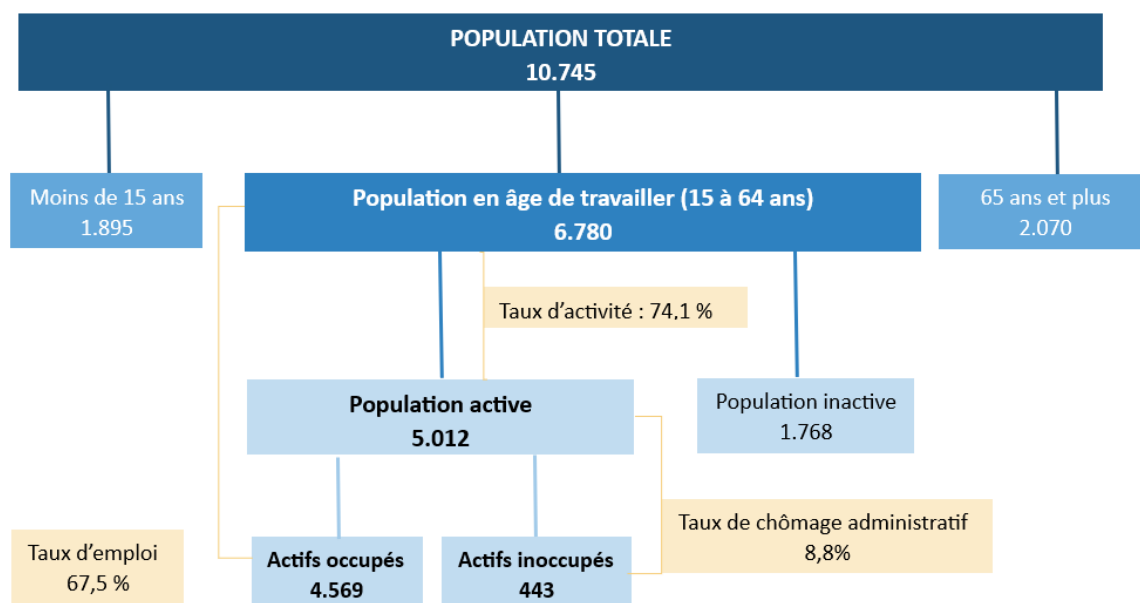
POPULATION TOTALE
10.745

Moins de 15 ans
1.895

Population en âge de travailler (15 à 64 ans)
6.780

65 ans et plus
2.070

Taux d'activité : 74,1 %

Population active
5.012

Population inactive
1.768

Taux de chômage administratif
8,8%

Taux d'emploi
67,5 %

Actifs occupés
4.569

Actifs inoccupés
443